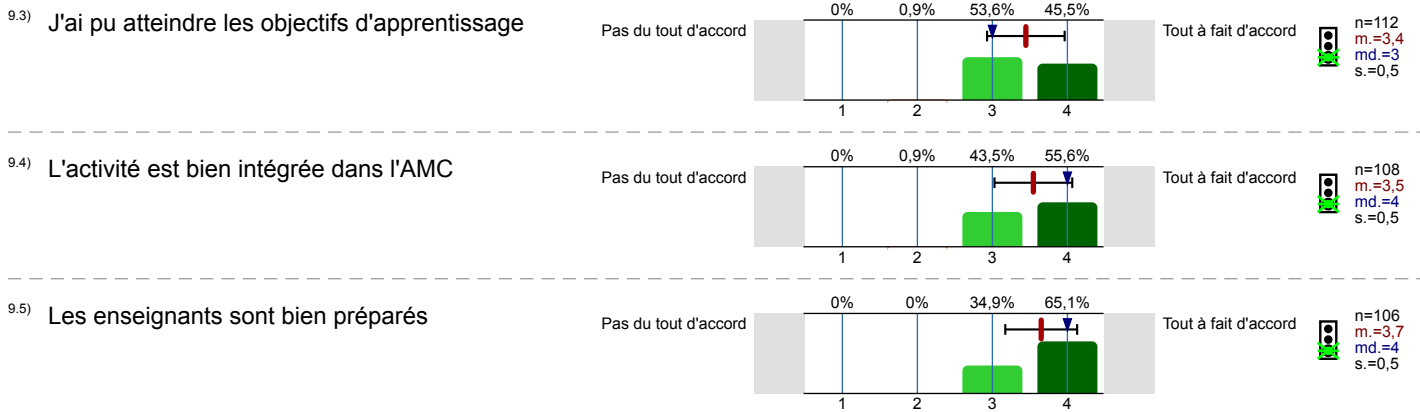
9.3) J'ai pu atteindre les objectifs d'apprentissage

Pas du tout d'accord

0% 0,9% 53,6% 45,5%

1 2 3 4

Tout à fait d'accord

n=112
m.=3,4
md.=3
s.=0,5

9.4) L'activité est bien intégrée dans l'AMC

Pas du tout d'accord

0% 0,9% 43,5% 55,6%

1 2 3 4

Tout à fait d'accord

n=108
m.=3,5
md.=4
s.=0,5

9.5) Les enseignants sont bien préparés

Pas du tout d'accord

0% 0% 34,9% 65,1%

1 2 3 4

Tout à fait d'accord

n=106
m.=3,7
md.=4
s.=0,5